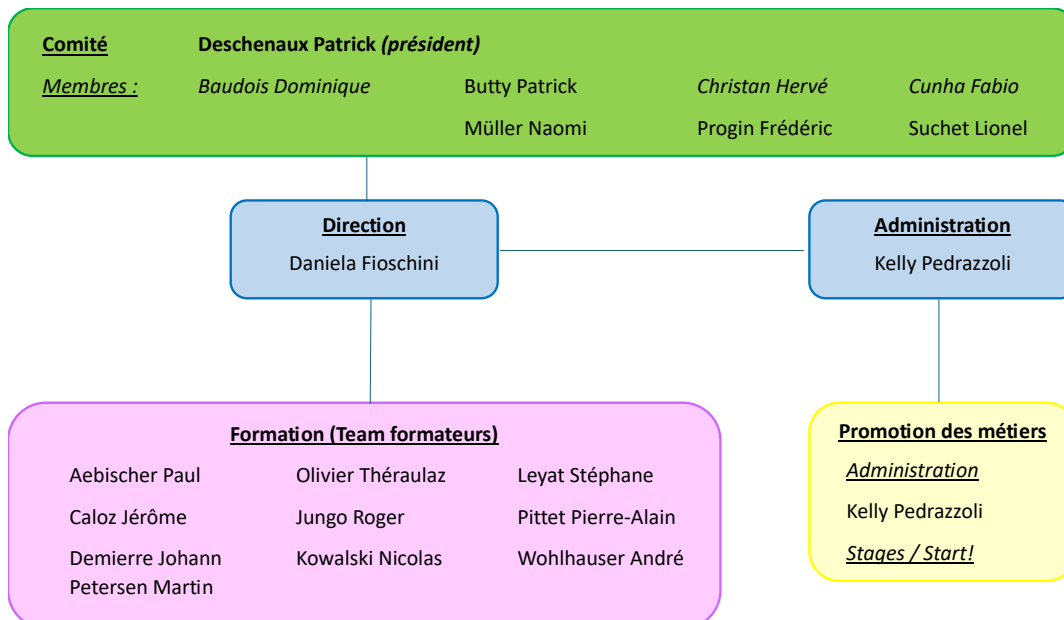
Comité Deschenaux Patrick (président)

Membres : Baudois Dominique Butty Patrick Christan Hervé Cunha Fabio

Müller Naomi Progin Frédéric Suchet Lionel

Direction
Daniela Fioschini

Administration
Kelly Pedrazzoli

Formation (Team formateurs)

Aebischer Paul
Caloz Jérôme
Demierre Johann
Petersen Martin

Olivier Théraulaz
Jungo Roger
Kowalski Nicolas

Leyat Stéphane
Pittet Pierre-Alain
Wohlhauser André

Promotion des métiers
Administration
Kelly Pedrazzoli
Stages / Start!